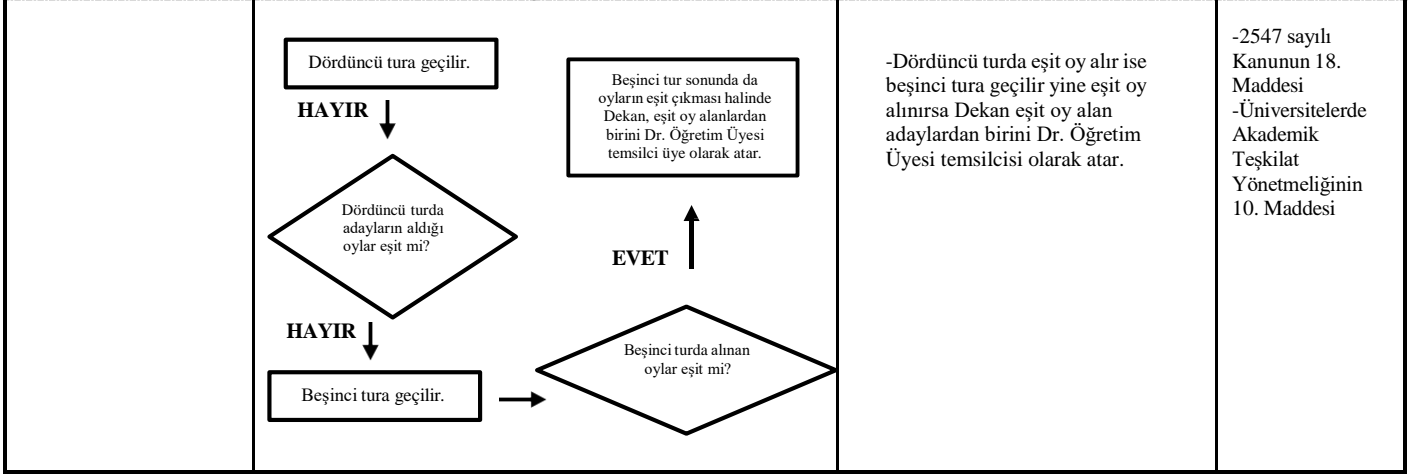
Dördüncü tura geçilir.

HAYIR

Dördüncü turda adayların aldığı oylar eşit mi?

HAYIR

Beşinci tura geçilir.

Beşinci turda alınan oylar eşit mi?

EVET

Beşinci tur sonunda da oyların eşit çıkması halinde Dekan, eşit oy alanlardan birini Dr. Öğretim Üyesi temsilci üye olarak atar.

-Dördüncü turda eşit oy alır ise beşinci tura geçilir yine eşit oy alınırsa Dekan eşit oy alan adaylardan birini Dr. Öğretim Üyesi temsilcisi olarak atar.

-2547 sayılı Kanunun 18. Maddesi
-Üniversitelerde Akademik Teşkilat Yönetmeliğinin 10. Maddesi